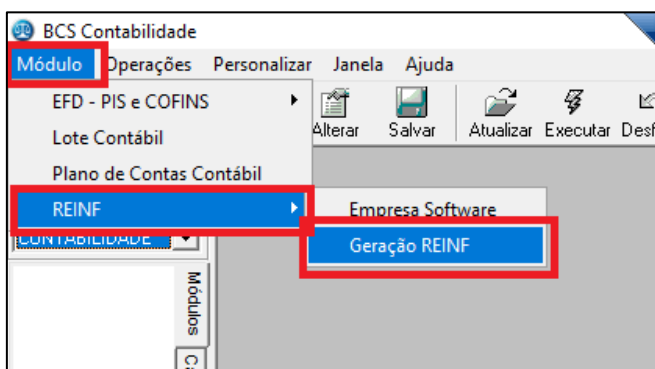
BCS Contabilidade

Módulo Operações Personalizar Janela Ajuda

EFD - PIS e COFINS
Lote Contábil
Plano de Contas Contábil
REINF

Alterar Salvar Atualizar Executar Desf

Empresa Software
Geração REINF

CONTABILIDADE

Módulos
Ca